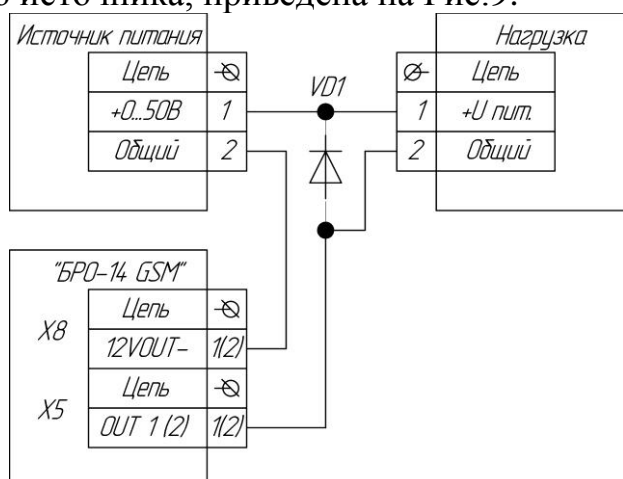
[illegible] источника, приведена на Рис.9.

Источник питания

| Цепь | |
|---|---|
| +0...50В | 1 |
| Общий | 2 |

VD1

Нагрузка

| | Цепь |
|---|---|
| 1 | +U пит. |
| 2 | Общий |

"БРО-14 GSM"

X8

| Цепь | |
|---|---|
| 12VOUT- | 1(2) |

X5

| Цепь | |
|---|---|
| OUT 1 (2) | 1(2) |